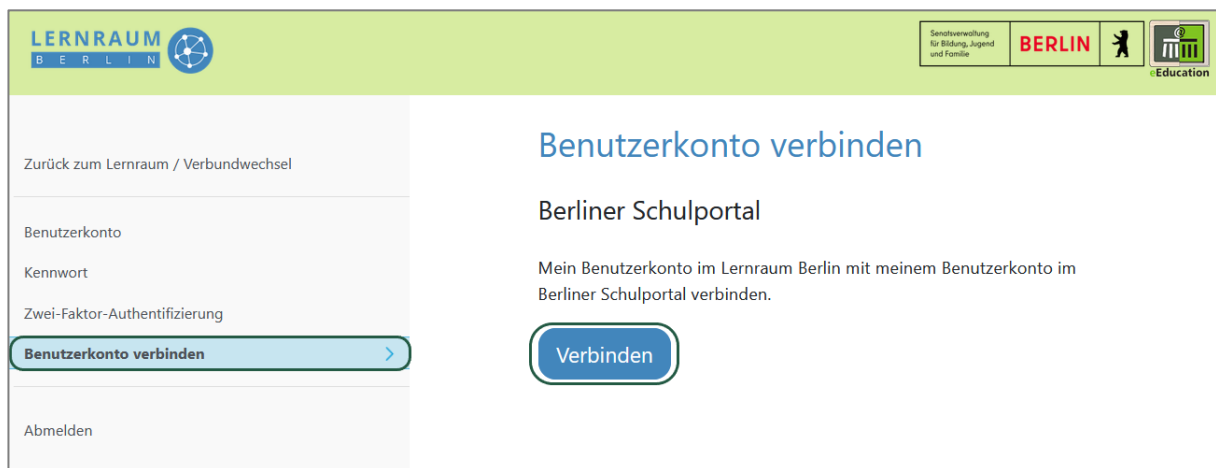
LERNRAUM
BERLIN

Senatsverwaltung für Bildung, Jugend und Familie
BERLIN
eEducation

Zurück zum Lernraum / Verbundwechsel

Benutzerkonto

Kennwort

Zwei-Faktor-Authentifizierung

Benutzerkonto verbinden

Abmelden

Benutzerkonto verbinden

Berliner Schulportal

Mein Benutzerkonto im Lernraum Berlin mit meinem Benutzerkonto im Berliner Schulportal verbinden.

Verbinden